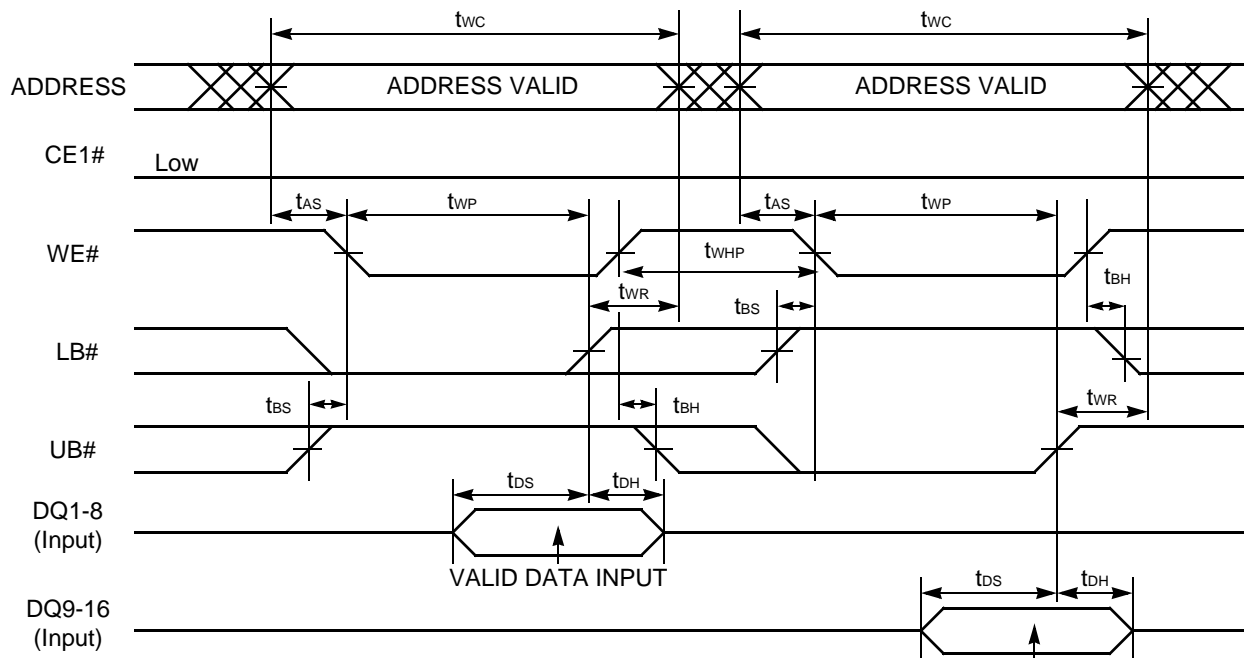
$t_{WC}$ $t_{WC}$

ADDRESS ADDRESS VALID ADDRESS VALID

CE1# Low

$t_{AS}$ $t_{WP}$ $t_{AS}$ $t_{WP}$

WE# $t_{WHP}$ $t_{BH}$

$t_{WR}$ $t_{BS}$

LB#

$t_{BS}$ $t_{BH}$ $t_{WR}$

UB#

$t_{DS}$ $t_{DH}$

DQ1-8 (Input)

VALID DATA INPUT

$t_{DS}$ $t_{DH}$

DQ9-16 (Input)